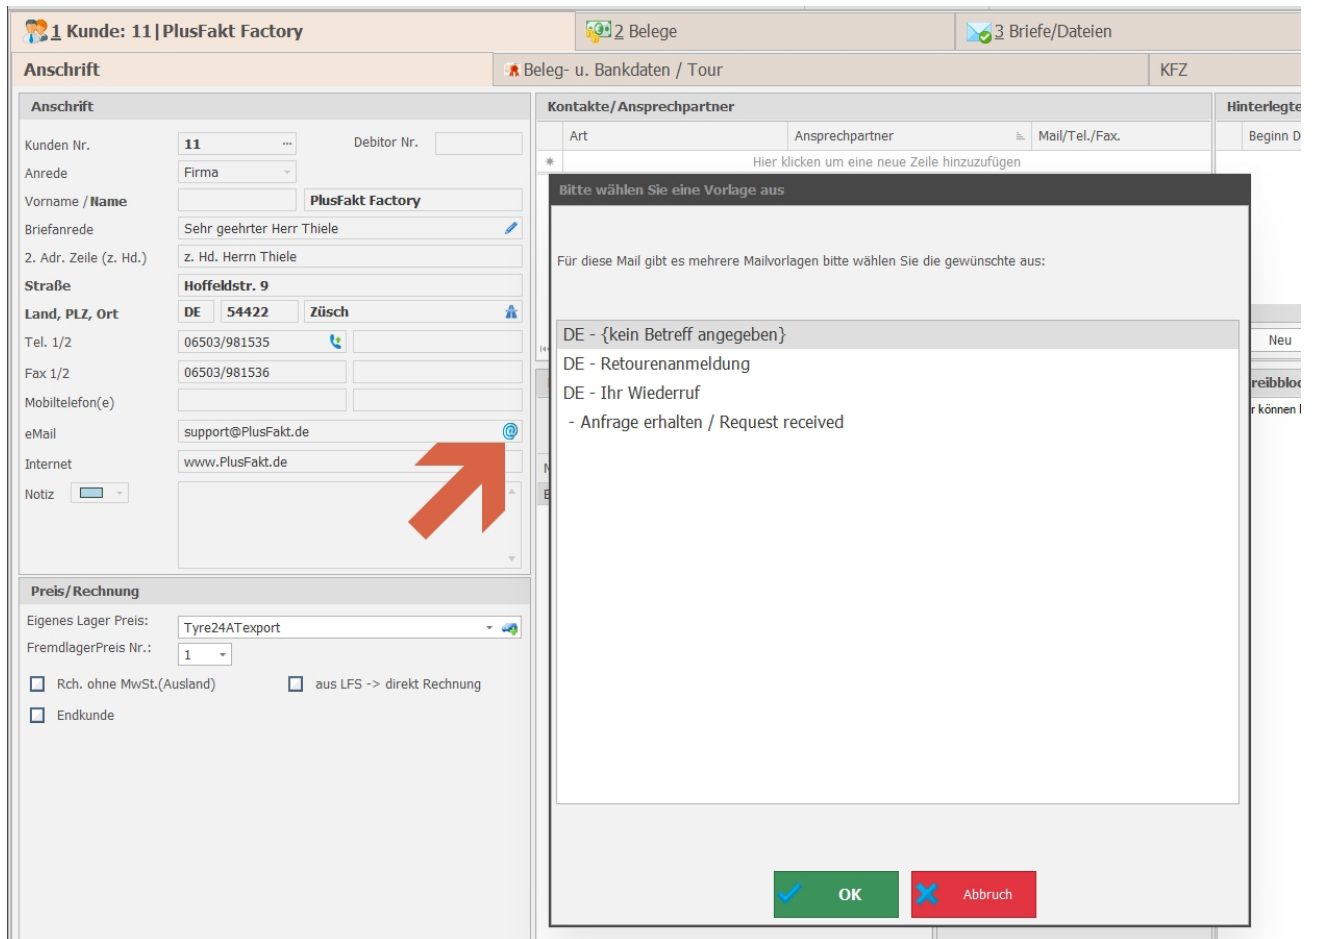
1 Kunde: 11 | PlusFakt Factory
2 Belege
3 Briefe/Dateien

Anschrift
Beleg- u. Bankdaten / Tour
KFZ

Anschrift
Kunden Nr. 11
Debitor Nr.
Anrede Firma
Vorname / Name PlusFakt Factory
Briefanrede Sehr geehrter Herr Thiele
2. Adr. Zeile (z. Hd.) z. Hd. Herrn Thiele
Straße Hoffeldstr. 9
Land, PLZ, Ort DE 54422 Züsch
Tel. 1/2 06503/981535
Fax 1/2 06503/981536
Mobiltelefon(e)
eMail support@PlusFakt.de
Internet www.PlusFakt.de
Notiz

Preis/Rechnung
Eigenes Lager Preis: Tyre24ATexport
FremdlagerPreis Nr.: 1
Rch. ohne MwSt.(Ausland)
aus LFS -> direkt Rechnung
Endkunde

Kontakte/Ansprechpartner
Art
Ansprechpartner
Mail/Tel./Fax.
Hier klicken um eine neue Zeile hinzuzufügen

Hinterlegte
Beginn D
Neu
reibbloc
r können

Bitte wählen Sie eine Vorlage aus
Für diese Mail gibt es mehrere Mailvorlagen bitte wählen Sie die gewünschte aus:
DE - {kein Betreff angegeben}
DE - Retourenanmeldung
DE - Ihr Wiederruf
- Anfrage erhalten / Request received

OK
Abbruch